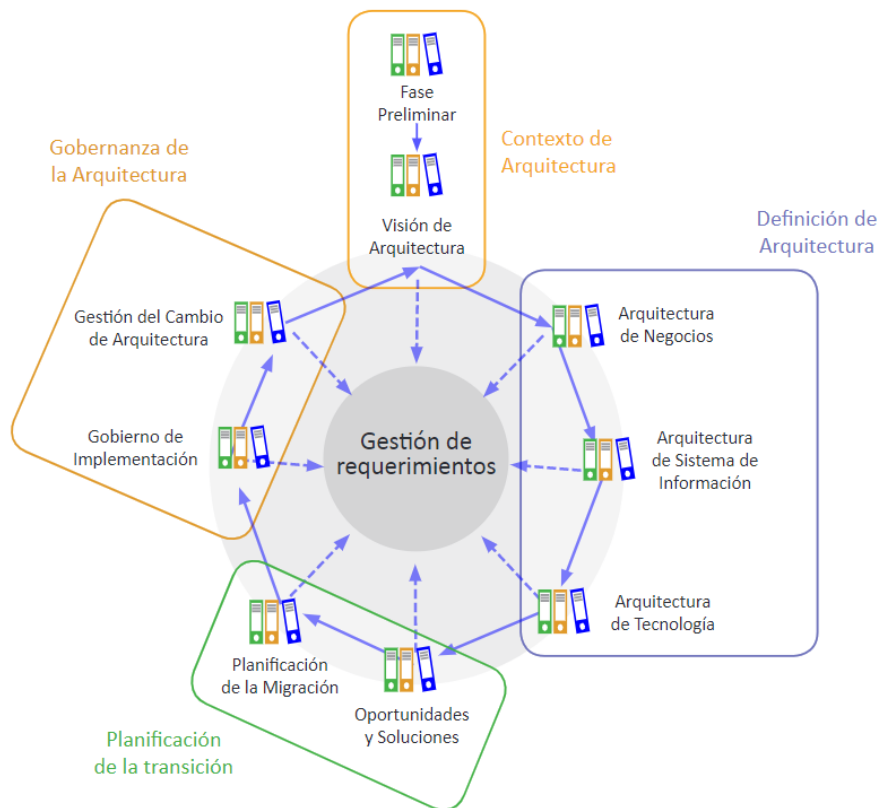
Fase Preliminar

Contexto de Arquitectura

Gobernanza de la Arquitectura

Visión de Arquitectura

Definición de Arquitectura

Gestión del Cambio de Arquitectura

Arquitectura de Negocios

Gobierno de Implementación

Gestión de requerimientos

Arquitectura de Sistema de Información

Arquitectura de Tecnología

Planificación de la Migración

Oportunidades y Soluciones

Planificación de la transición